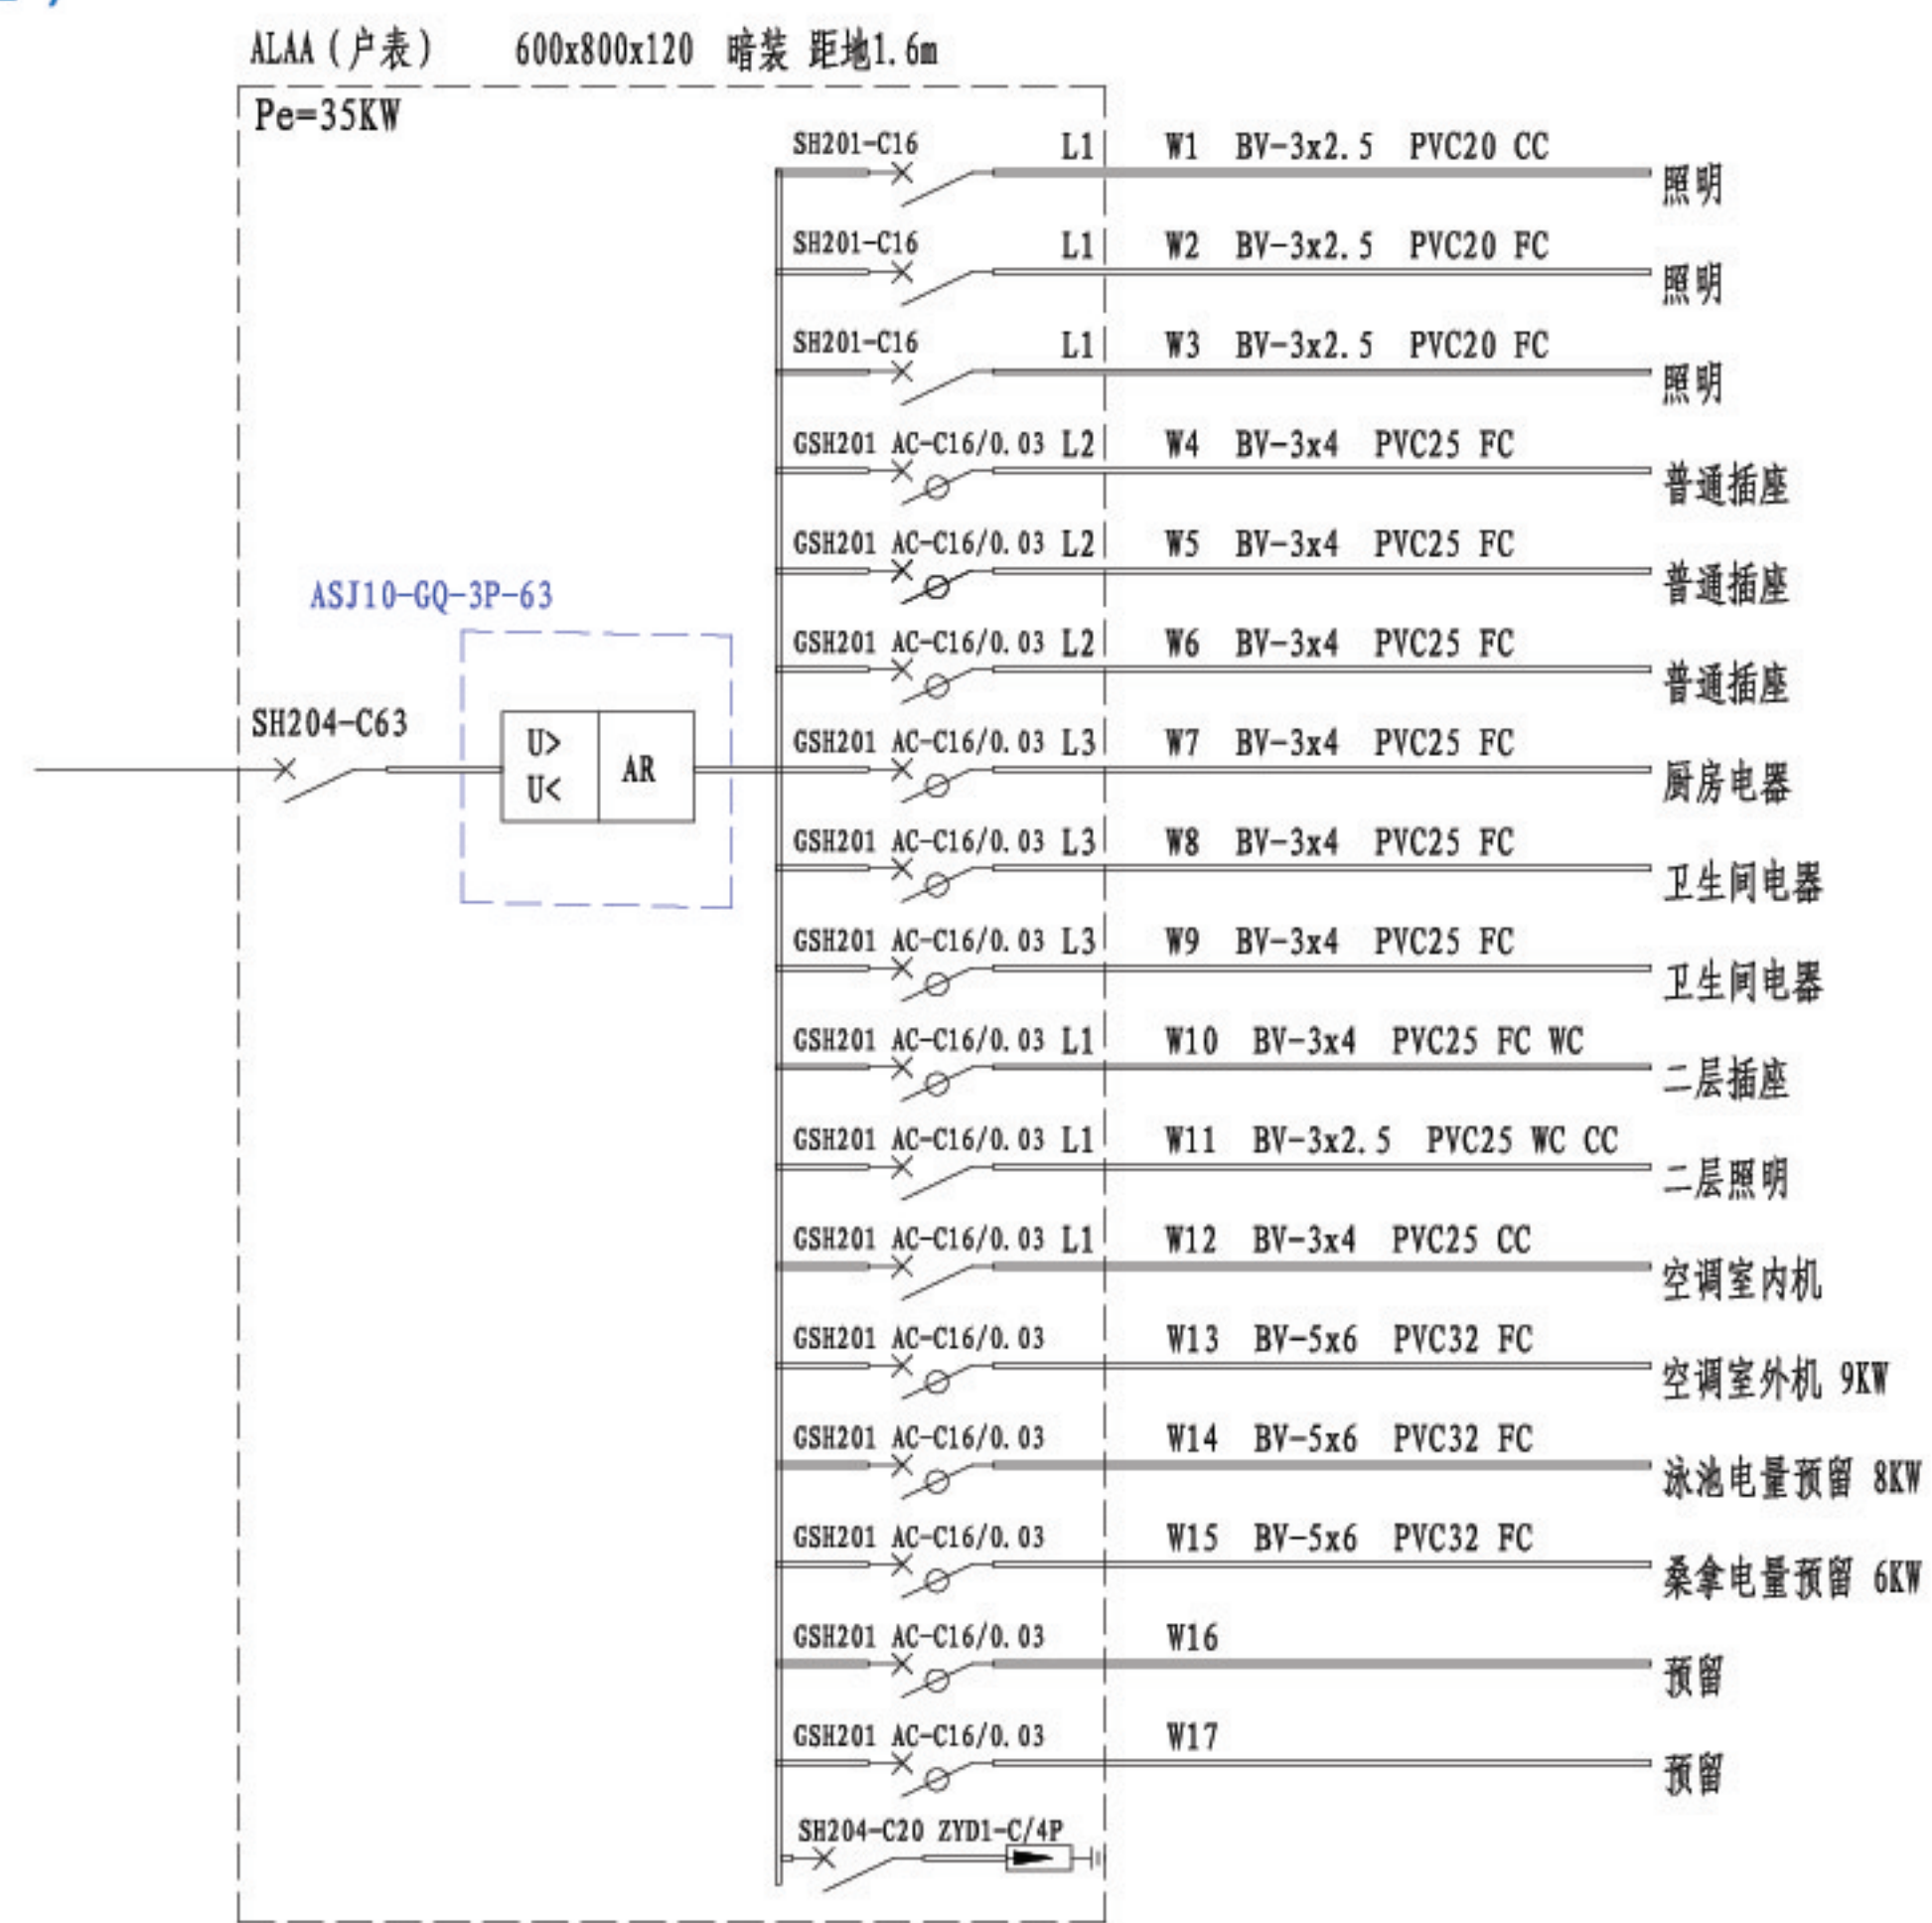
ALAA（户表） 600x800x120 暗装 距地1.6m

Pe=35KW

ASJ10-GQ-3P-63

SH204-C63

U>
U<

AR

SH201-C16 L1 W1 BV-3x2.5 PVC20 CC 照明

SH201-C16 L1 W2 BV-3x2.5 PVC20 FC 照明

SH201-C16 L1 W3 BV-3x2.5 PVC20 FC 照明

GSH201 AC-C16/0.03 L2 W4 BV-3x4 PVC25 FC 普通插座

GSH201 AC-C16/0.03 L2 W5 BV-3x4 PVC25 FC 普通插座

GSH201 AC-C16/0.03 L2 W6 BV-3x4 PVC25 FC 普通插座

GSH201 AC-C16/0.03 L3 W7 BV-3x4 PVC25 FC 厨房电器

GSH201 AC-C16/0.03 L3 W8 BV-3x4 PVC25 FC 卫生间电器

GSH201 AC-C16/0.03 L3 W9 BV-3x4 PVC25 FC 卫生间电器

GSH201 AC-C16/0.03 L1 W10 BV-3x4 PVC25 FC WC 二层插座

GSH201 AC-C16/0.03 L1 W11 BV-3x2.5 PVC25 WC CC 二层照明

GSH201 AC-C16/0.03 L1 W12 BV-3x4 PVC25 CC 空调室内机

GSH201 AC-C16/0.03 W13 BV-5x6 PVC32 FC 空调室外机 9KW

GSH201 AC-C16/0.03 W14 BV-5x6 PVC32 FC 泳池电量预留 8KW

GSH201 AC-C16/0.03 W15 BV-5x6 PVC32 FC 桑拿电量预留 6KW

GSH201 AC-C16/0.03 W16 预留

GSH201 AC-C16/0.03 W17 预留

SH204-C20 ZYD1-C/4P